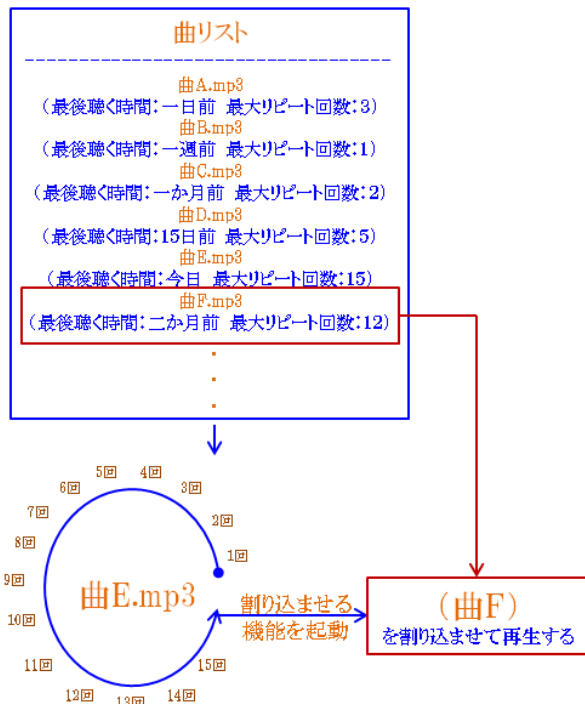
曲リスト

曲A.mp3
（最後聴く時間：一日前　最大リピート回数：3）
曲B.mp3
（最後聴く時間：一週前　最大リピート回数：1）
曲C.mp3
（最後聴く時間：一か月前　最大リピート回数：2）
曲D.mp3
（最後聴く時間：15日前　最大リピート回数：5）
曲E.mp3
（最後聴く時間：今日　最大リピート回数：15）
曲F.mp3
（最後聴く時間：二か月前　最大リピート回数：12）
.
.
.

5回 4回 3回 2回 1回 6回 7回 8回 9回 10回 11回 12回 13回 14回 15回

曲E.mp3

割り込ませる機能を起動

（曲F）
を割り込ませて再生する